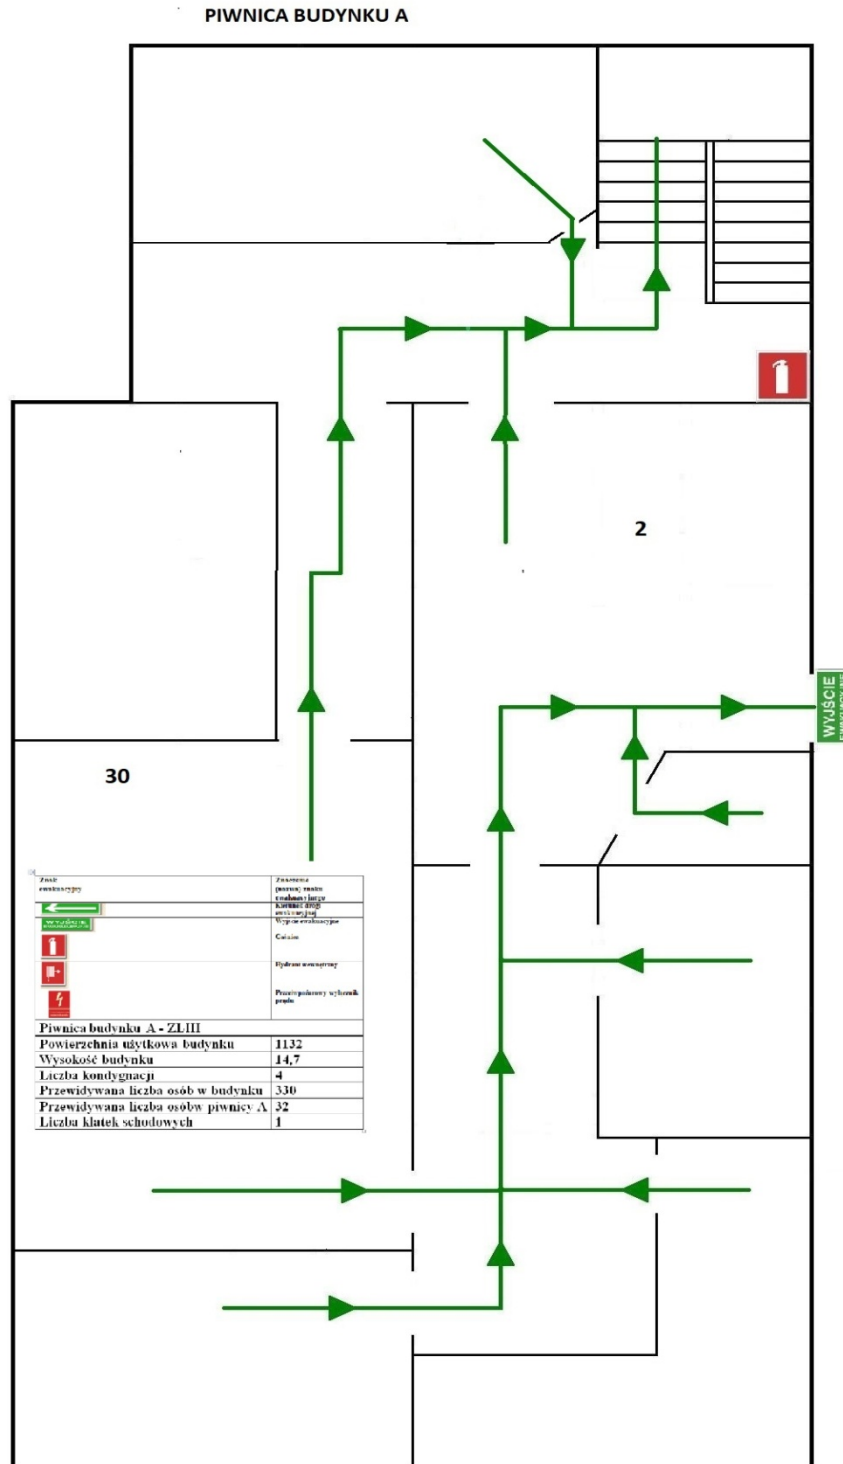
PIWNICA BUDYNKU A

2

WYJŚCIE

30

| Znak ewakuacyjny | Znaczenie (nazwa) znaku ewakuacyjnego |
|---|---|
| WYJŚCIE | Kierunek drogi ewakuacyjnej |
| | Wyjście ewakuacyjne |
| | Gaśnica |
| | Hydrant wewnętrzny |
| | Przeciwpożarowy wyłącznik prądu |

| Piwnica budynku A - ZLIII | |
|---|---|
| Powierzchnia użytkowa budynku | 1132 |
| Wysokość budynku | 14,7 |
| Liczba kondygnacji | 4 |
| Przewidywana liczba osób w budynku | 330 |
| Przewidywana liczba osóbw piwnicy A | 32 |
| Liczba klatek schodowych | 1 |